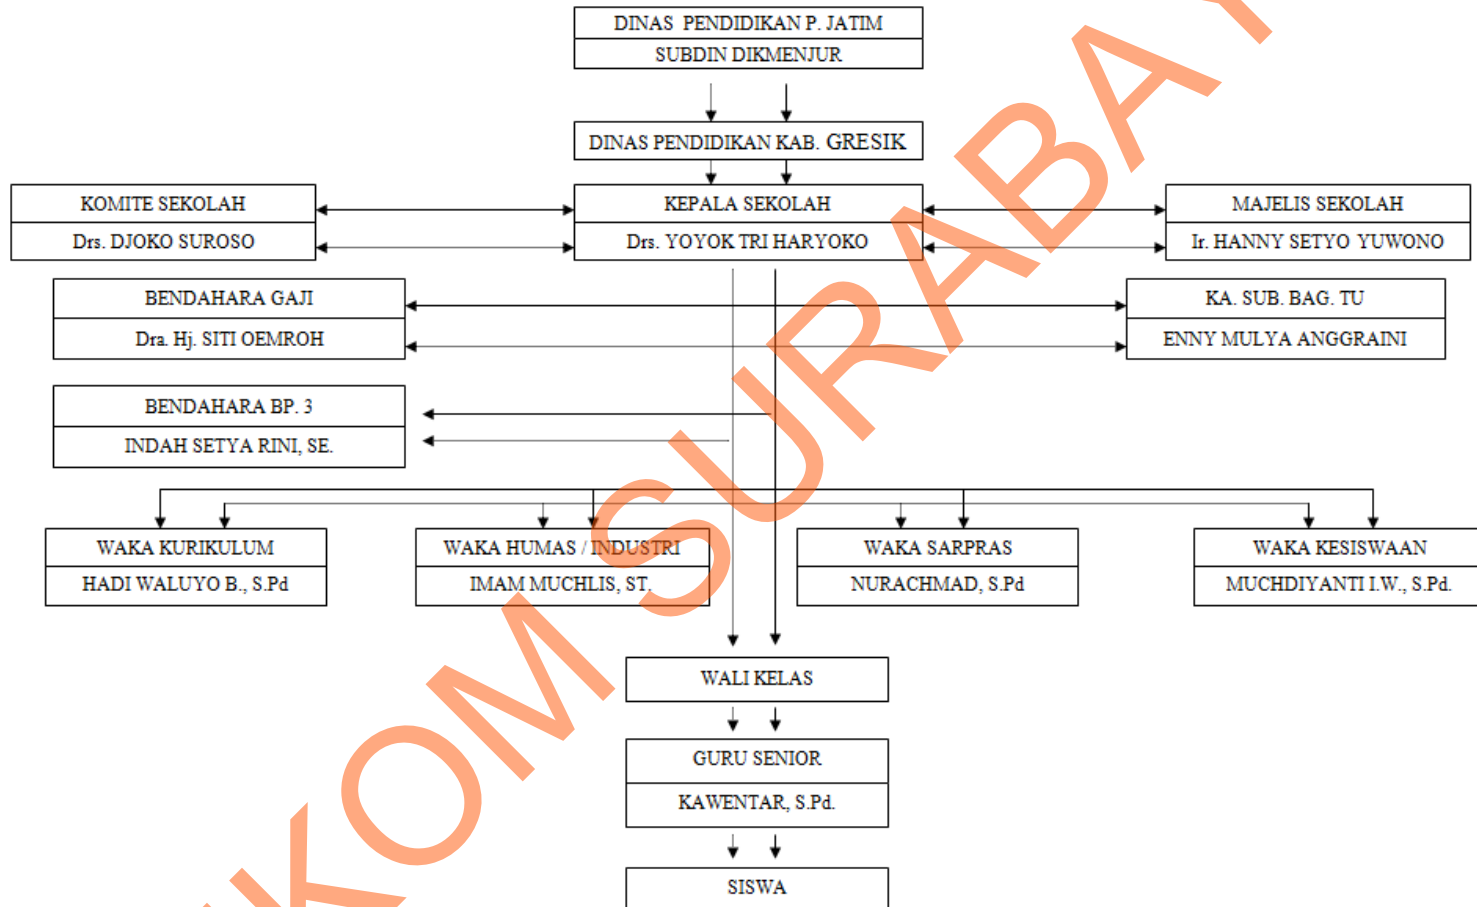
DINAS PENDIDIKAN P. JATIM
SUBDIN DIKMENJUR

DINAS PENDIDIKAN KAB. GRESIK

KOMITE SEKOLAH
Drs. DJOKO SUROSO

KEPALA SEKOLAH
Drs. YOYOK TRI HARYOKO

MAJELIS SEKOLAH
Ir. HANNY SETYO YUWONO

BENDAHARA GAJI
Dra. Hj. SITI OEMROH

KA. SUB. BAG. TU
ENNY MULYA ANGGRAINI

BENDAHARA BP. 3
INDAH SETYA RINI, SE.

WAKA KURIKULUM
HADI WALUYO B., S.Pd

WAKA HUMAS / INDUSTRI
IMAM MUCHLIS, ST.

WAKA SARPRAS
NURACHMAD, S.Pd

WAKA KESISWAAN
MUCHDIYANTI I.W., S.Pd.

WALI KELAS

GURU SENIOR
KAWENTAR, S.Pd.

SISWA

KOM SURABAYA